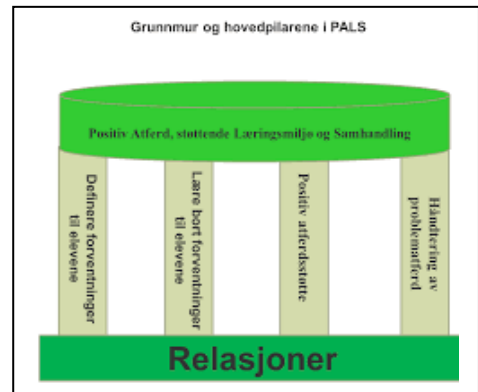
Grunnmur og hovedpilarene i PALS

Positiv Atferd, støttende Læringsmiljø og Samhandling

Definere forventninger til elevene

Lære bort forventninger til elevene

Positiv atferdsstøtte

Håndtering av problematferd

Relasjoner